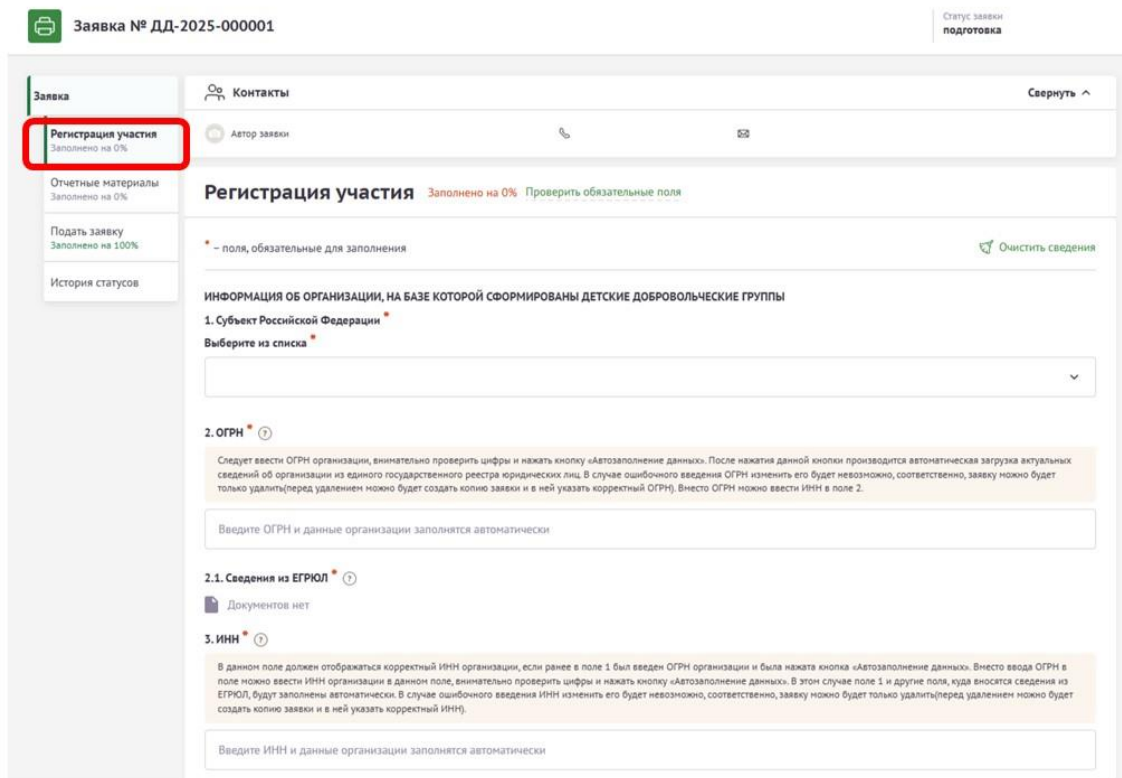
Заявка № ДД-2025-000001

Статус заявки
подготовка

Заявка

Регистрация участия
Заполнено на 0%

Отчетные материалы
Заполнено на 0%

Подать заявку
Заполнено на 100%

История статусов

Контакты

Свернуть

Автор заявки

Регистрация участия Заполнено на 0% Проверить обязательные поля

* – поля, обязательные для заполнения

Очистить сведения

ИНФОРМАЦИЯ ОБ ОРГАНИЗАЦИИ, НА БАЗЕ КОТОРОЙ СФОРМИРОВАНЫ ДЕТСКИЕ ДОБРОВОЛЬЧЕСКИЕ ГРУППЫ

1. Субъект Российской Федерации *

Выберите из списка *

2. ОГРН *

Следует ввести ОГРН организации, внимательно проверить цифры и нажать кнопку «Автозаполнение данных». После нажатия данной кнопки производится автоматическая загрузка актуальных сведений об организации из единого государственного реестра юридических лиц. В случае ошибочного введения ОГРН изменить его будет невозможно, соответственно, заявку можно будет только удалить(перед удалением можно будет создать копию заявки и в ней указать корректный ОГРН). Вместо ОГРН можно ввести ИНН в поле 2.

Введите ОГРН и данные организации заполнятся автоматически

2.1. Сведения из ЕГРЮЛ *

Документов нет

3. ИНН *

В данном поле должен отображаться корректный ИНН организации, если ранее в поле 1 был введен ОГРН организации и была нажата кнопка «Автозаполнение данных». Вместо ввода ОГРН в поле можно ввести ИНН организации в данном поле, внимательно проверить цифры и нажать кнопку «Автозаполнение данных». В этом случае поле 1 и другие поля, куда вносятся сведения из ЕГРЮЛ, будут заполнены автоматически. В случае ошибочного введения ИНН изменить его будет невозможно, соответственно, заявку можно будет только удалить(перед удалением можно будет создать копию заявки и в ней указать корректный ИНН).

Введите ИНН и данные организации заполнятся автоматически